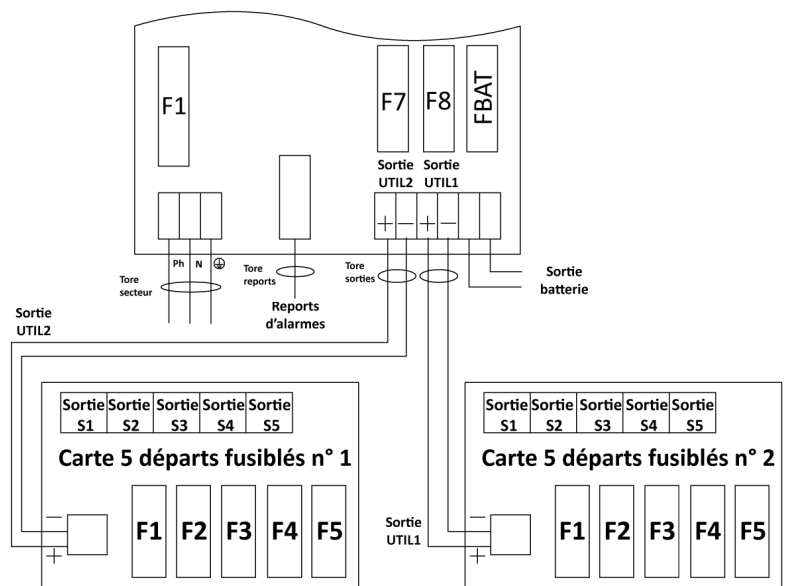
F1

F7

F8

FBAT

Sortie UTIL2

Sortie UTIL1

+ − + −

Ph N ⏚

Tore secteur

Tore reports

Reports d'alarmes

Tore sorties

Sortie batterie

Sortie UTIL2

| Sortie S1 | Sortie S2 | Sortie S3 | Sortie S4 | Sortie S5 |
|---|---|---|---|---|

Carte 5 départs fusiblés n° 1

− +

F1 F2 F3 F4 F5

| Sortie S1 | Sortie S2 | Sortie S3 | Sortie S4 | Sortie S5 |
|---|---|---|---|---|

Carte 5 départs fusiblés n° 2

Sortie UTIL1

− +

F1 F2 F3 F4 F5